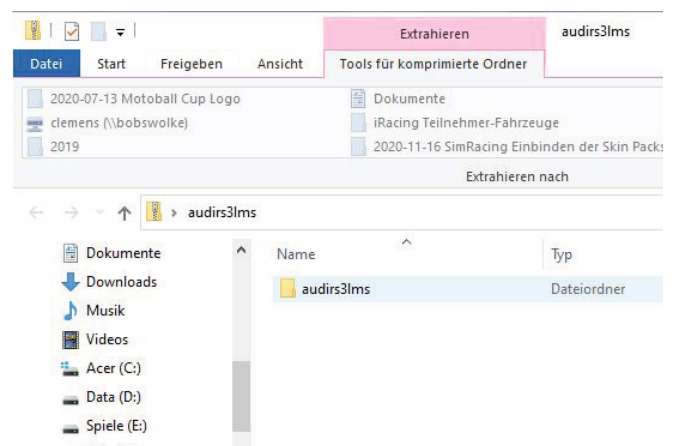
Extrahieren
audirs3lms

Datei
Start
Freigeben
Ansicht
Tools für komprimierte Ordner

2020-07-13 Motoball Cup Logo
clemens (\\bobswolke)
2019
Dokumente
iRacing Teilnehmer-Fahrzeuge
2020-11-16 SimRacing Einbinden der Skin Packs

Extrahieren nach

audirs3lms

Dokumente
Downloads
Musik
Videos
Acer (C:)
Data (D:)
Spiele (E:)

| Name | Typ |
|---|---|
| audirs3lms | Dateiordner |